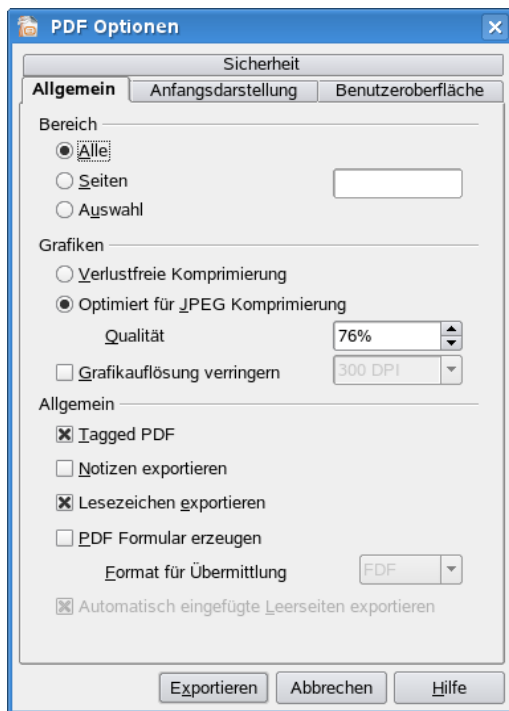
PDF Optionen

Sicherheit

Allgemein | Anfangsdarstellung | Benutzeroberfläche

Bereich

Alle

Seiten

Auswahl

Grafiken

Verlustfreie Komprimierung

Optimiert für JPEG Komprimierung

Qualität 76%

Grafikauflösung verringern 300 DPI

Allgemein

Tagged PDF

Notizen exportieren

Lesezeichen exportieren

PDF Formular erzeugen

Format für Übermittlung FDF

Automatisch eingefügte Leerseiten exportieren

Exportieren | Abbrechen | Hilfe